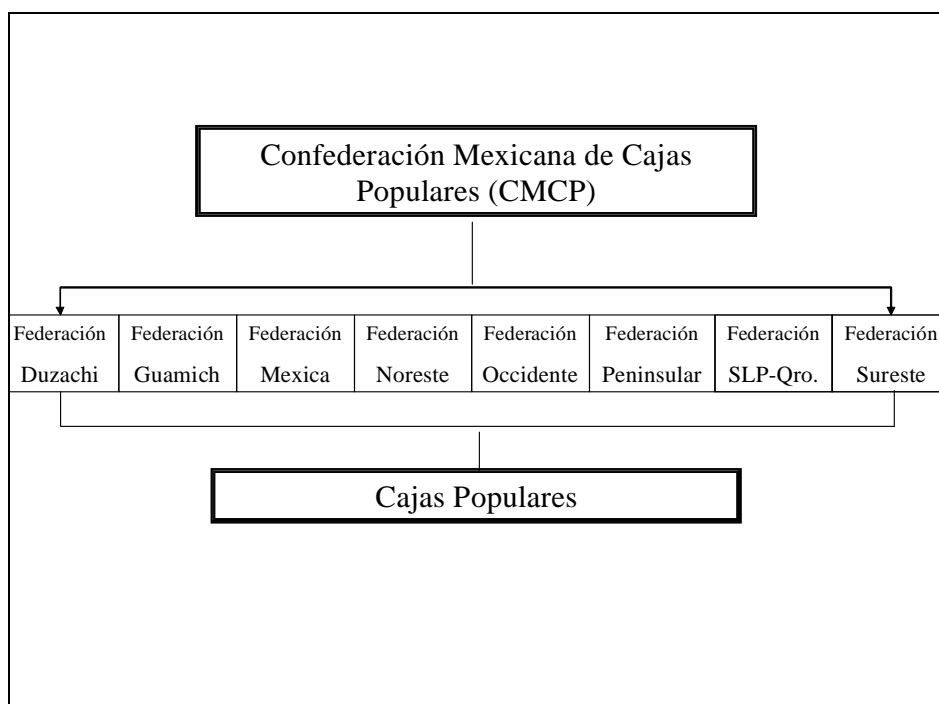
Confederación Mexicana de Cajas Populares (CMCP)

| Federación Duzachi | Federación Guamich | Federación Mexica | Federación Noreste | Federación Occidente | Federación Peninsular | Federación SLP-Qro. | Federación Sureste |
|---|---|---|---|---|---|---|---|

Cajas Populares